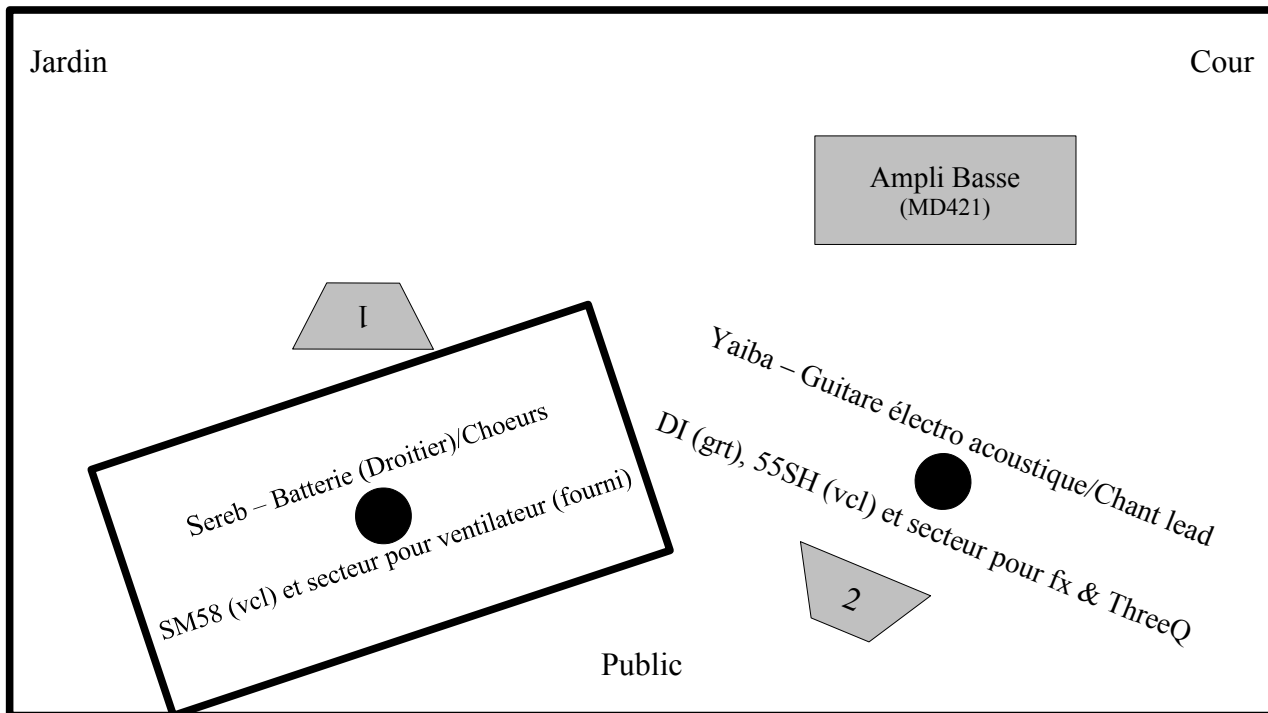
Jardin

Cour

Ampli Basse
(MD421)

1

Yaiba – Guitare électro acoustique/Chant lead

DI (grt), 55SH (vcl) et secteur pour fx & ThreeQ

Sereb – Batterie (Droitier)/Choeurs

SM58 (vcl) et secteur pour ventilateur (fourni)

2

Public